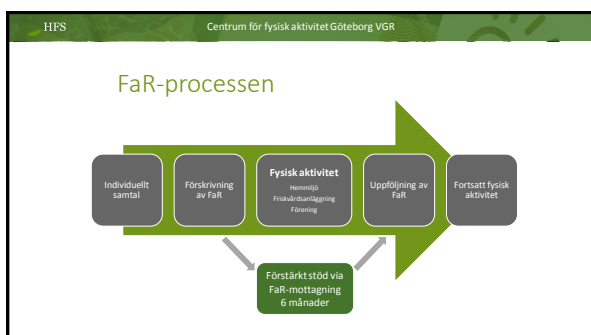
HFS

Centrum för fysisk aktivitet Göteborg VGR

FaR-processen

Individuellt samtal

Förskrivning av FaR

Fysisk aktivitet
Hemmiljö
Friskvårdsanläggning
Förening

Uppföljning av FaR

Fortsatt fysisk aktivitet

Förstärkt stöd via FaR-mottagning 6 månader